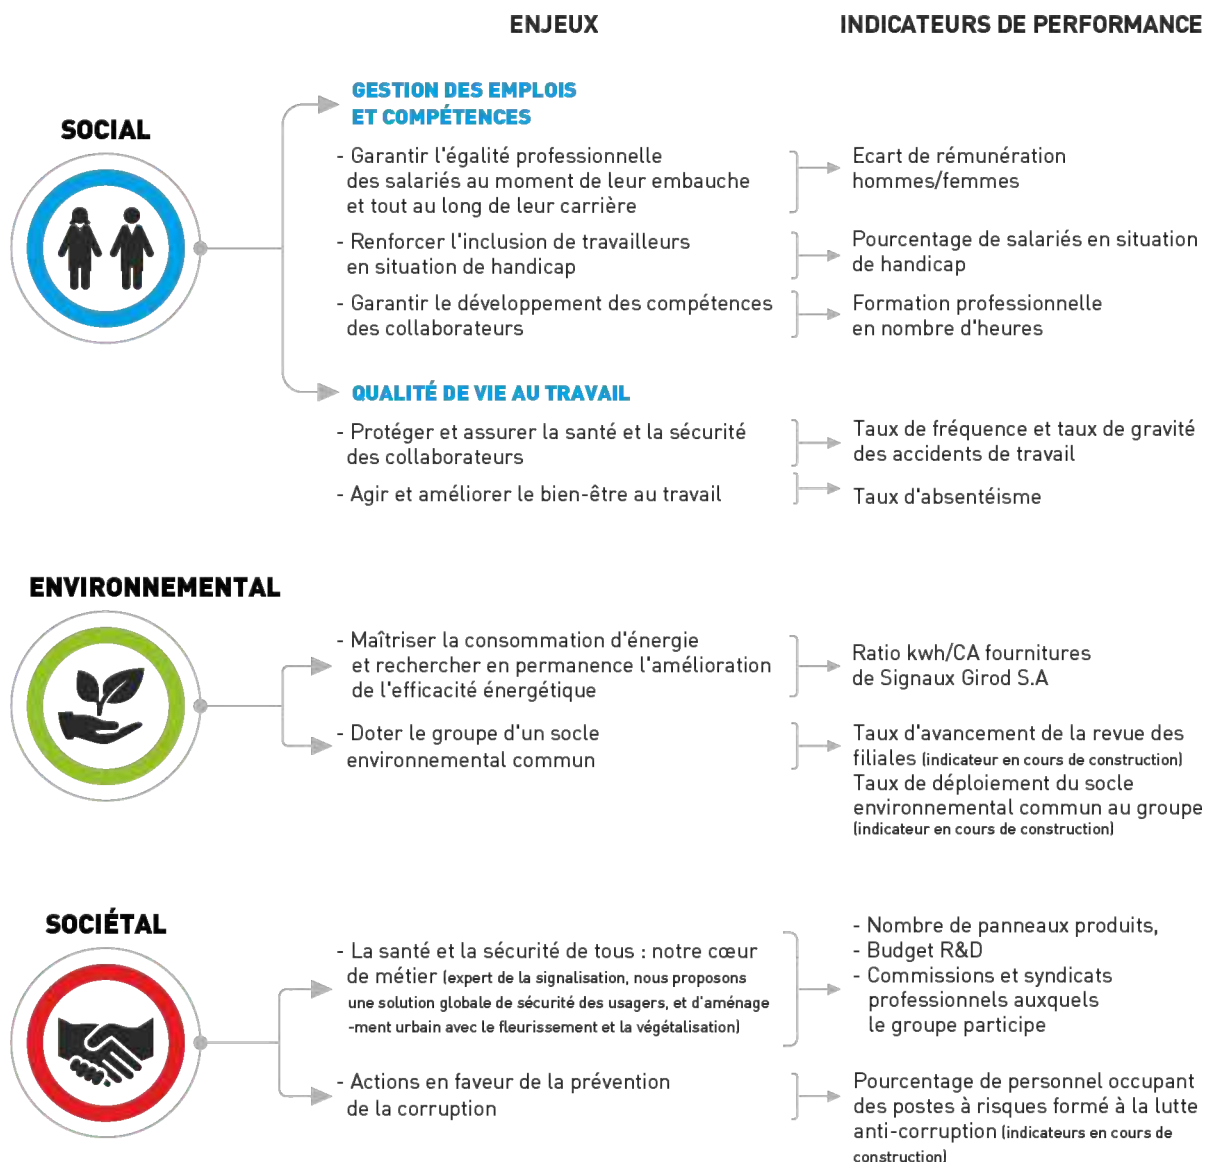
ENJEUX

INDICATEURS DE PERFORMANCE

SOCIAL

GESTION DES EMPLOIS ET COMPÉTENCES

- Garantir l'égalité professionnelle des salariés au moment de leur embauche et tout au long de leur carrière

Ecart de rémunération hommes/femmes

- Renforcer l'inclusion de travailleurs en situation de handicap

Pourcentage de salariés en situation de handicap

- Garantir le développement des compétences des collaborateurs

Formation professionnelle en nombre d'heures

QUALITÉ DE VIE AU TRAVAIL

- Protéger et assurer la santé et la sécurité des collaborateurs

Taux de fréquence et taux de gravité des accidents de travail

- Agir et améliorer le bien-être au travail

Taux d'absentéisme

ENVIRONNEMENTAL

- Maîtriser la consommation d'énergie et rechercher en permanence l'amélioration de l'efficacité énergétique

Ratio kwh/CA fournitures de Signaux Girod S.A

- Doter le groupe d'un socle environnemental commun

Taux d'avancement de la revue des filiales (indicateur en cours de construction)
Taux de déploiement du socle environnemental commun au groupe (indicateur en cours de construction)

SOCIÉTAL

- La santé et la sécurité de tous : notre cœur de métier (expert de la signalisation, nous proposons une solution globale de sécurité des usagers, et d'aménagement urbain avec le fleurissement et la végétalisation)

- Nombre de panneaux produits,
- Budget R&D
- Commissions et syndicats professionnels auxquels le groupe participe

- Actions en faveur de la prévention de la corruption

Pourcentage de personnel occupant des postes à risques formé à la lutte anti-corruption (indicateurs en cours de construction)